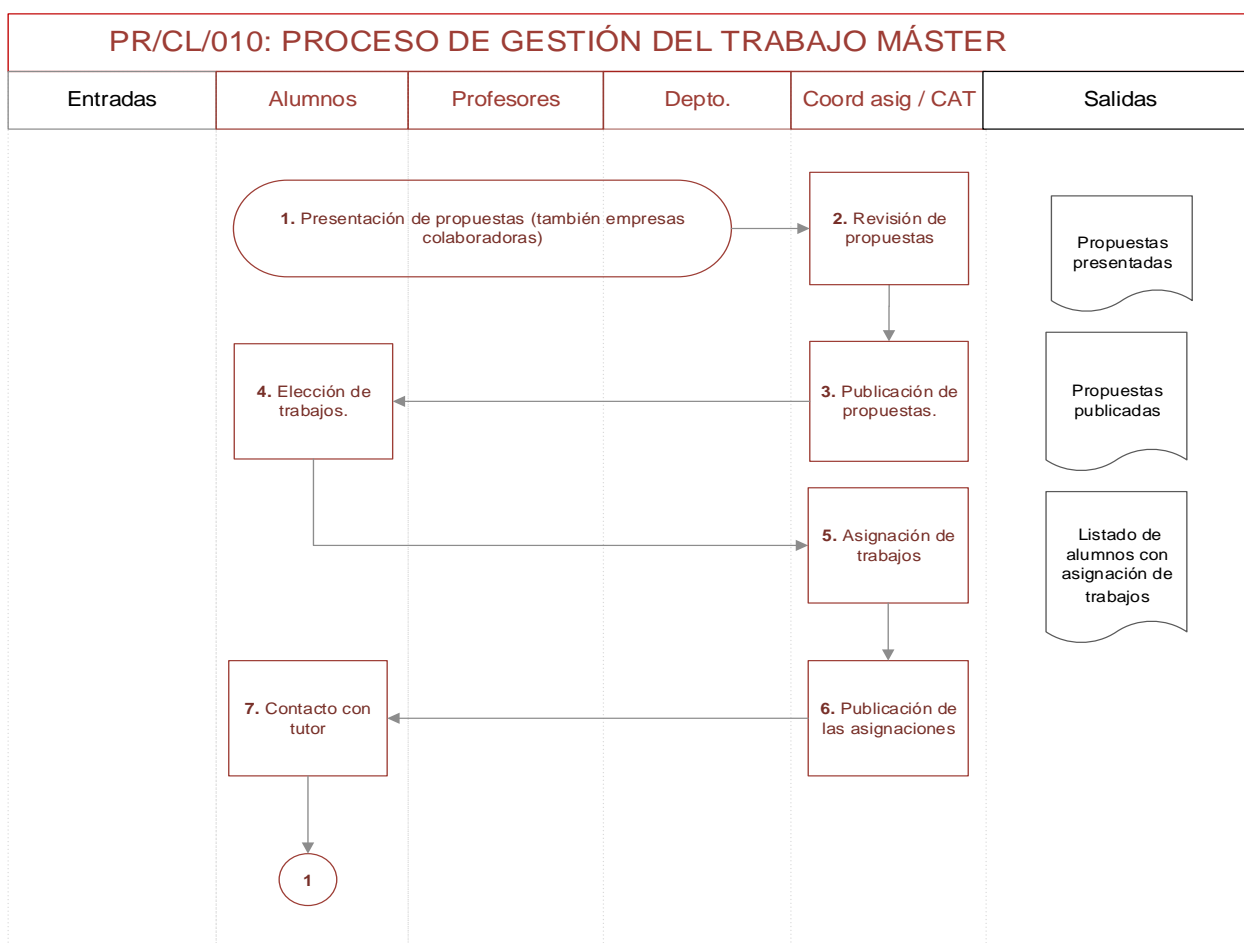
PR/CL/010: PROCESO DE GESTIÓN DEL TRABAJO MÁSTER

| Entradas | Alumnos | Profesores | Depto. | Coord asig / CAT | Salidas |
|---|---|---|---|---|---|

1. Presentación de propuestas (también empresas colaboradoras)

2. Revisión de propuestas

Propuestas presentadas

3. Publicación de propuestas.

4. Elección de trabajos.

Propuestas publicadas

5. Asignación de trabajos

Listado de alumnos con asignación de trabajos

6. Publicación de las asignaciones

7. Contacto con tutor

1